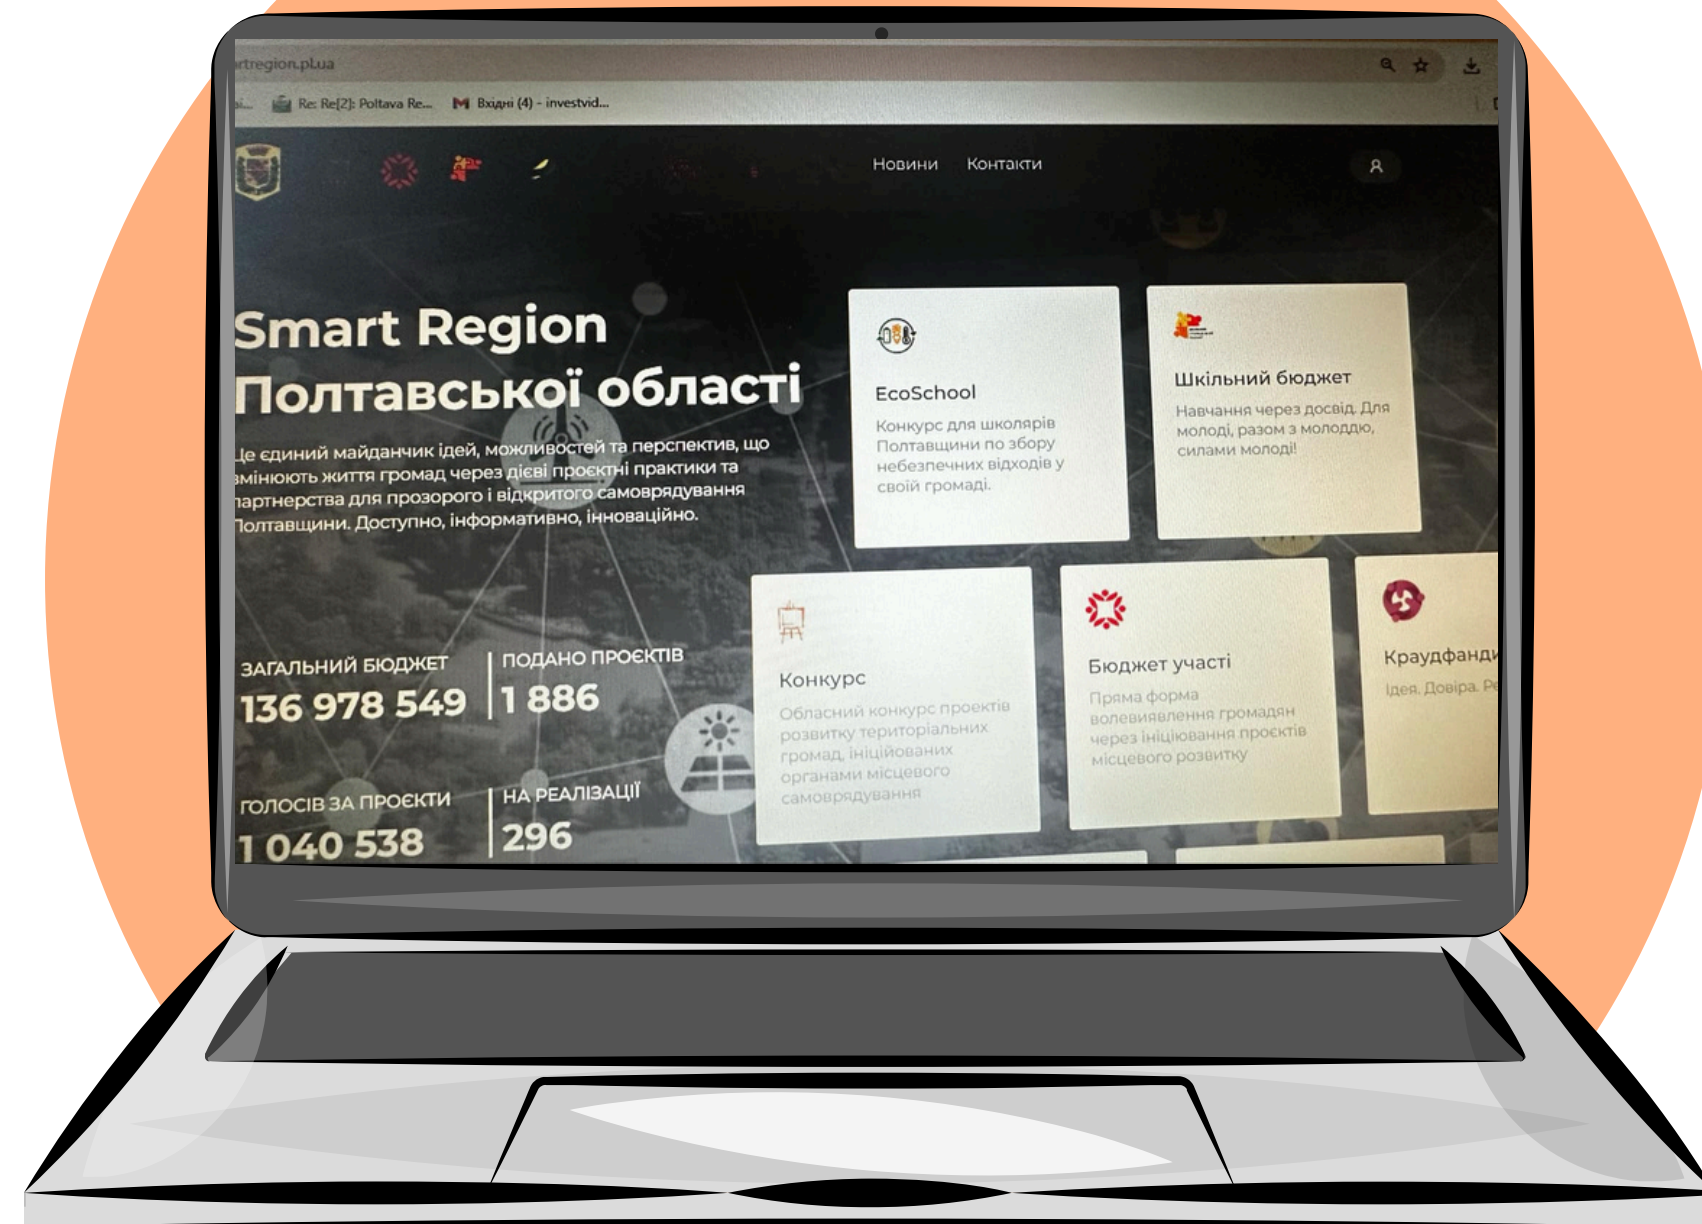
rtregion.pl.ua

Re: Re[2]: Poltava Re... Вхідні (4) - investvid...

Новини Контакти

Smart Region Полтавської області

Це єдиний майданчик ідей, можливостей та перспектив, що змінюють життя громад через дієві проєктні практики та партнерства для прозорого і відкритого самоврядування Полтавщини. Доступно, інформативно, інноваційно.

ЗАГАЛЬНИЙ БЮДЖЕТ
136 978 549

ПОДАНО ПРОЄКТІВ
1 886

ГОЛОСІВ ЗА ПРОЄКТИ
1 040 538

НА РЕАЛІЗАЦІЇ
296

EcoSchool
Конкурс для школярів Полтавщини по збору небезпечних відходів у своїй громаді.

Шкільний бюджет
Навчання через досвід. Для молоді, разом з молоддю, силами молоді!

Конкурс
Обласний конкурс проєктів розвитку територіальних громад, ініційованих органами місцевого самоврядування

Бюджет участі
Пряма форма волевиявлення громадян через ініціювання проєктів місцевого розвитку

Краудфанди
Ідея. Довіра. Р